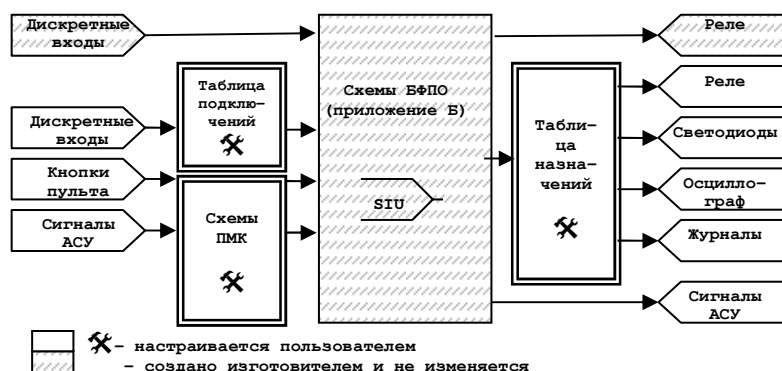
Дискретные входы

Дискретные входы

Кнопки пульта

Сигналы АСУ

Таблица подключений

Схемы ПМК

Схемы БФПО (приложение Б)

SIU

Таблица назначений

Реле

Реле

Светодиоды

Осциллограф

Журналы

Сигналы АСУ

- настраивается пользователем

- создано изготовителем и не изменяется